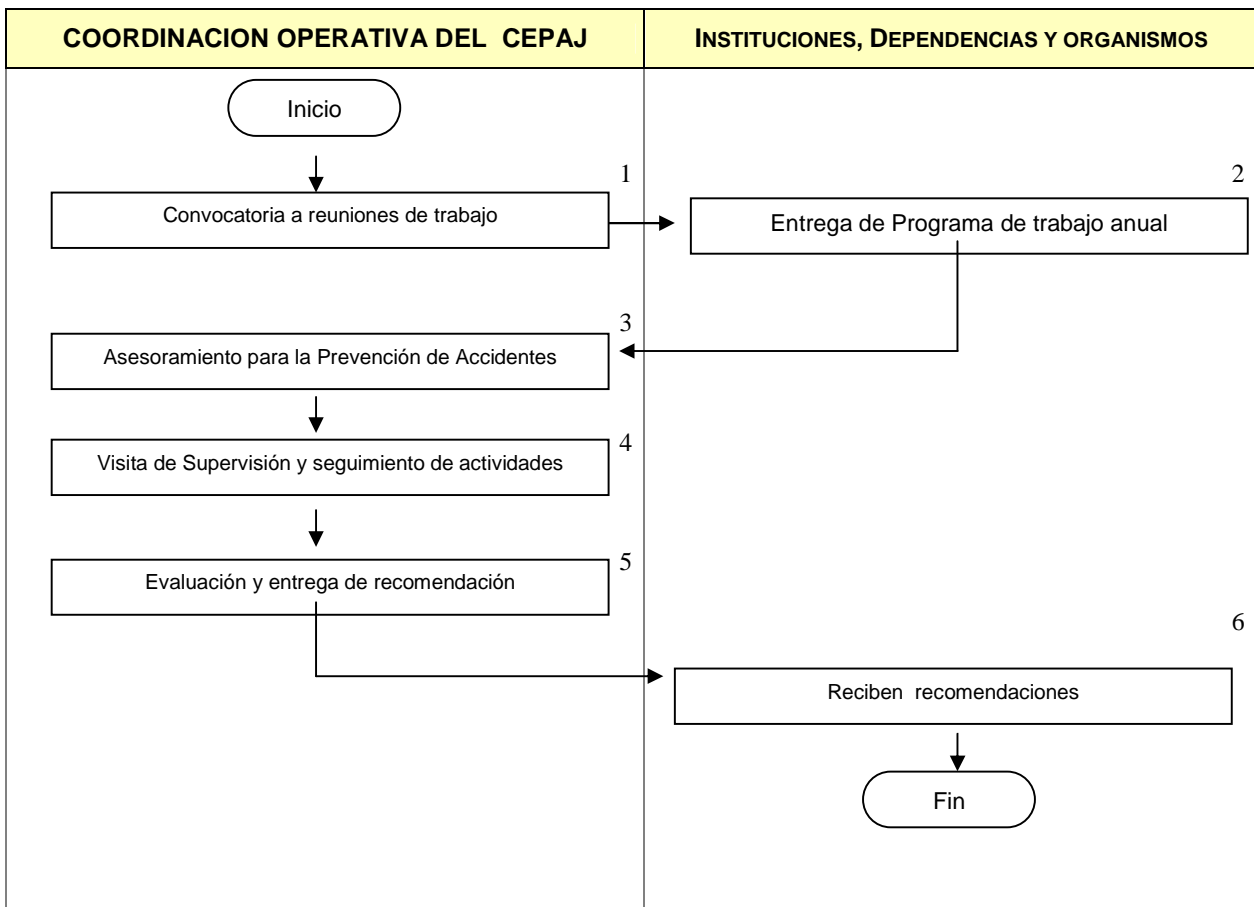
COORDINACION OPERATIVA DEL CEPAJ

INSTITUCIONES, DEPENDENCIAS Y ORGANISMOS

Inicio

1

Convocatoria a reuniones de trabajo

2

Entrega de Programa de trabajo anual

3

Asesoramiento para la Prevención de Accidentes

4

Visita de Supervisión y seguimiento de actividades

5

Evaluación y entrega de recomendación

6

Reciben recomendaciones

Fin